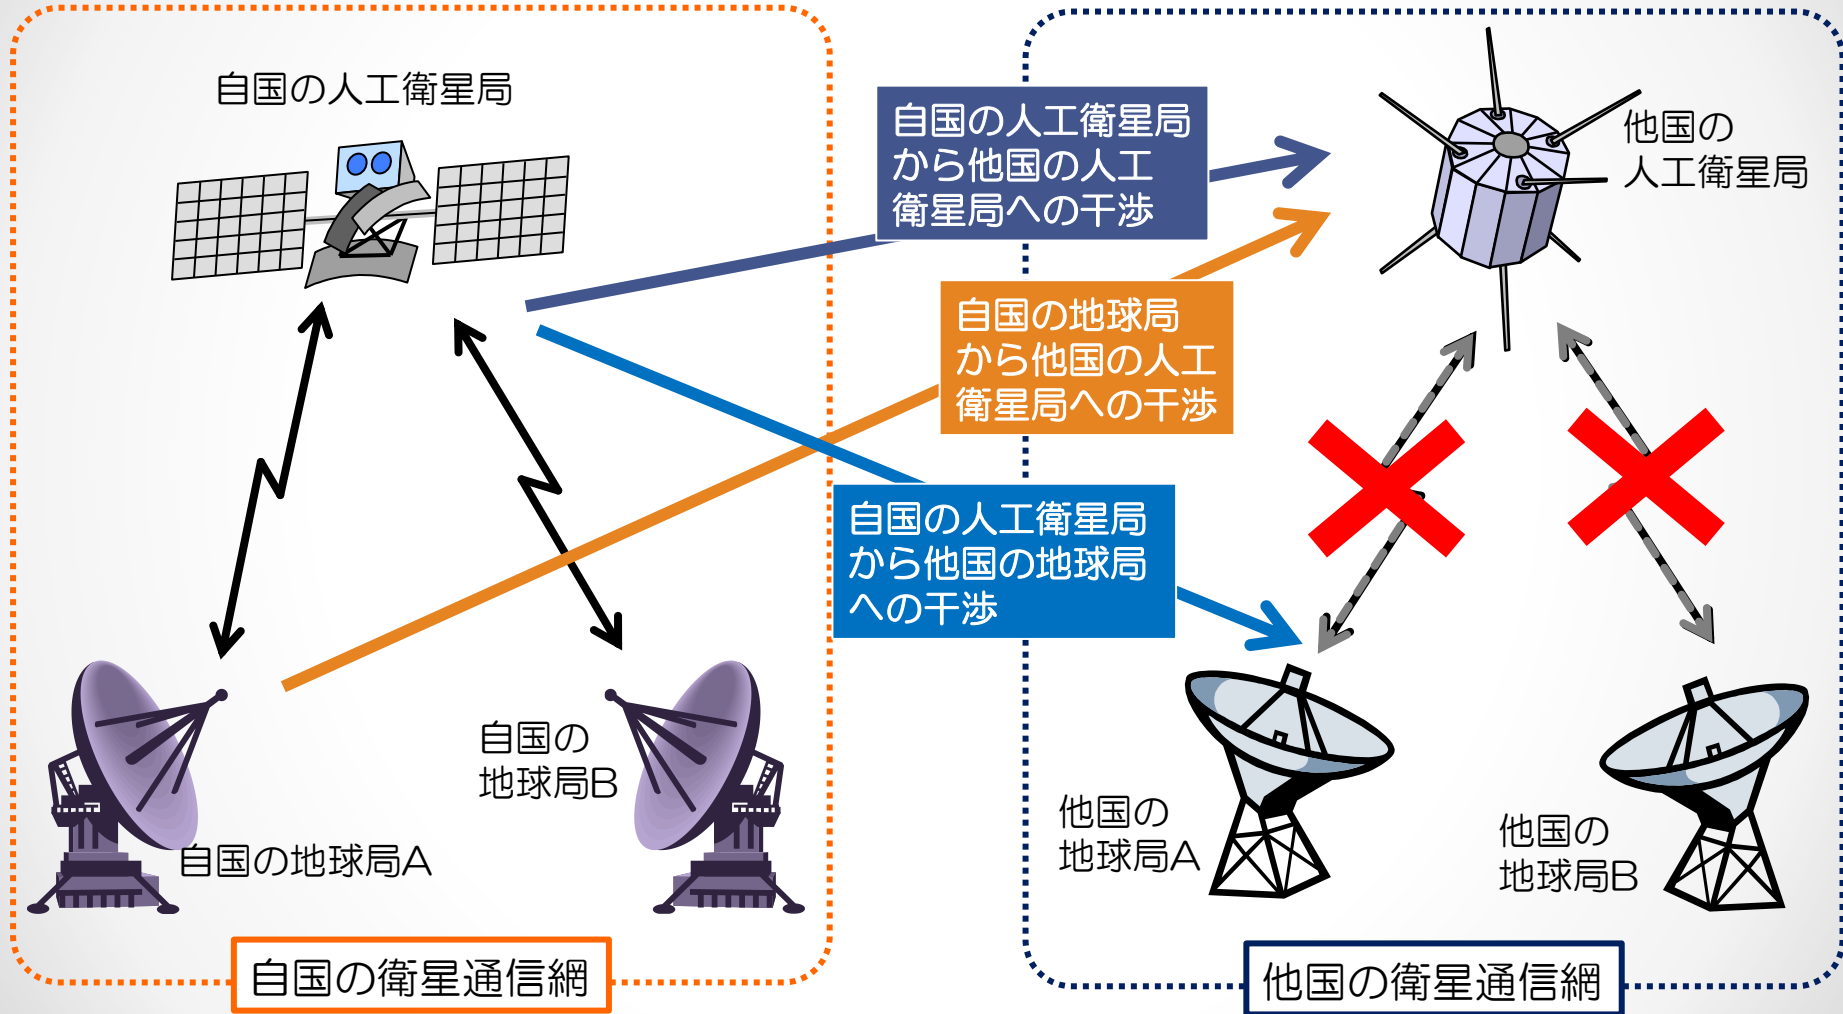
自国の人工衛星局

自国の人工衛星局から他国の人工衛星局への干渉

他国の人工衛星局

自国の地球局から他国の人工衛星局への干渉

自国の人工衛星局から他国の地球局への干渉

自国の地球局B

自国の地球局A

他国の地球局A

他国の地球局B

自国の衛星通信網

他国の衛星通信網